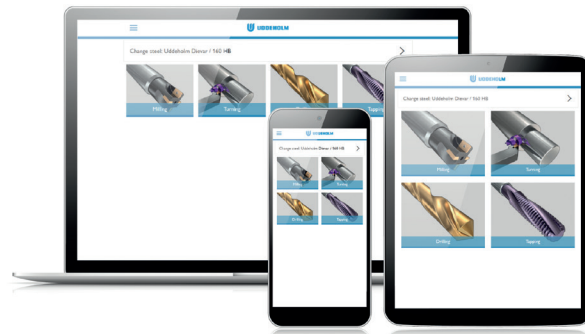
UDDEHOLM

Change steel: Uddeholm Dievar | 160 HB

Milling

Turning

Drilling

Tapping

UDDEHOLM

Change steel: Uddeholm Dievar | 160 HB

Milling

Turning

Drilling

Tapping

Change steel: Uddeholm Dievar | 160 HB

Milling

Turning

Drilling

Tapping